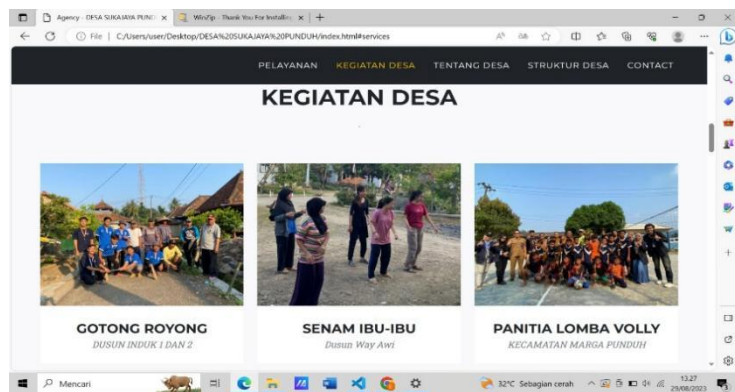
Agency - DESA SUKAJAYA PUNDI ×
WinZip - Thank You For Installin ×
File | C:/Users/user/Desktop/DESA%20SUKAJAYA%20PUNDUH/index.html#services

PELAYANAN KEGIATAN DESA TENTANG DESA STRUKTUR DESA CONTACT

KEGIATAN DESA

GOTONG ROYONG
DUSUN INDUK 1 DAN 2

SENAM IBU-IBU
Dusun Way Awi

PANITIA LOMBA VOLLY
KECAMATAN MARGA PUNDUH

Mencari
32°C Sebagian cerah
13:27
29/08/2023